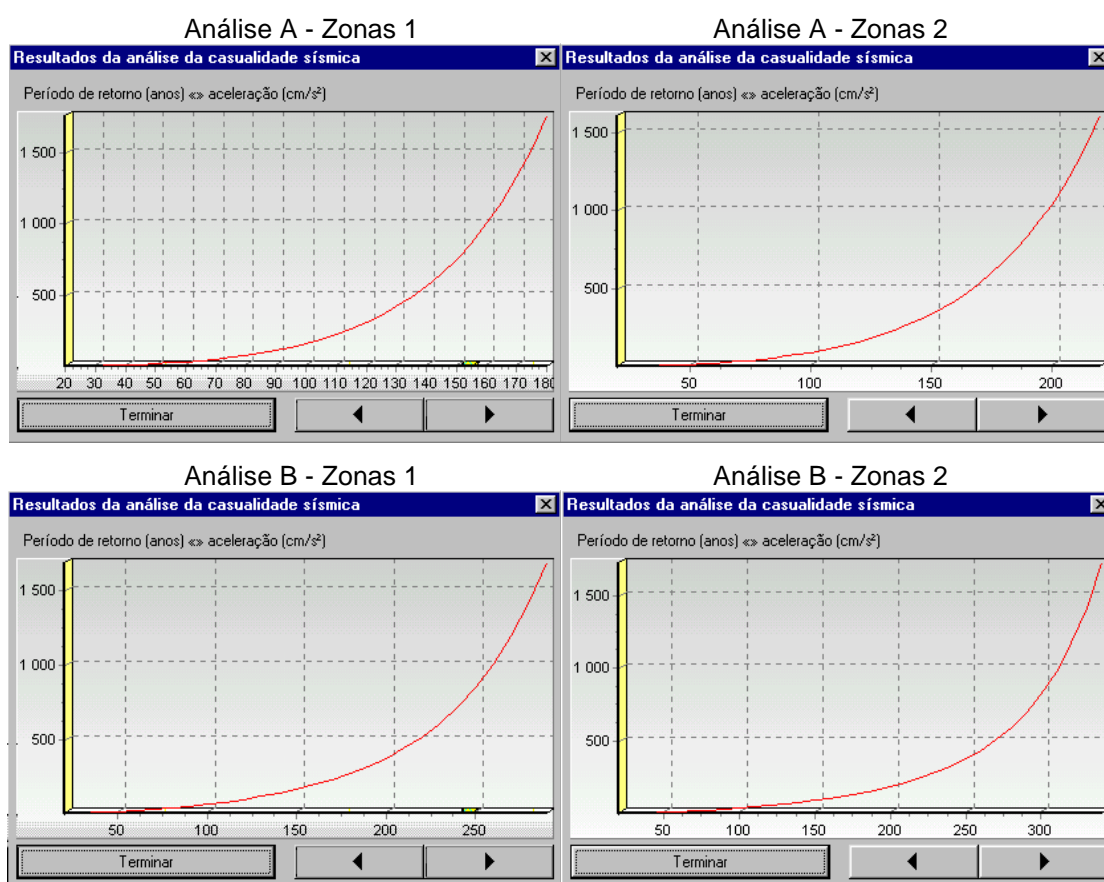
Análise A - Zonas 1

Resultados da análise da casualidade sísmica

Período de retorno (anos) «» aceleração (cm/s²)

1 500
1 000
500

20 30 40 50 60 70 80 90 100 110 120 130 140 150 160 170 180

Terminar ◀ ▶

Análise A - Zonas 2

Resultados da análise da casualidade sísmica

Período de retorno (anos) «» aceleração (cm/s²)

1 500
1 000
500

50 100 150 200

Terminar ◀ ▶

Análise B - Zonas 1

Resultados da análise da casualidade sísmica

Período de retorno (anos) «» aceleração (cm/s²)

1 500
1 000
500

50 100 150 200 250

Terminar ◀ ▶

Análise B - Zonas 2

Resultados da análise da casualidade sísmica

Período de retorno (anos) «» aceleração (cm/s²)

1 500
1 000
500

50 100 150 200 250 300

Terminar ◀ ▶